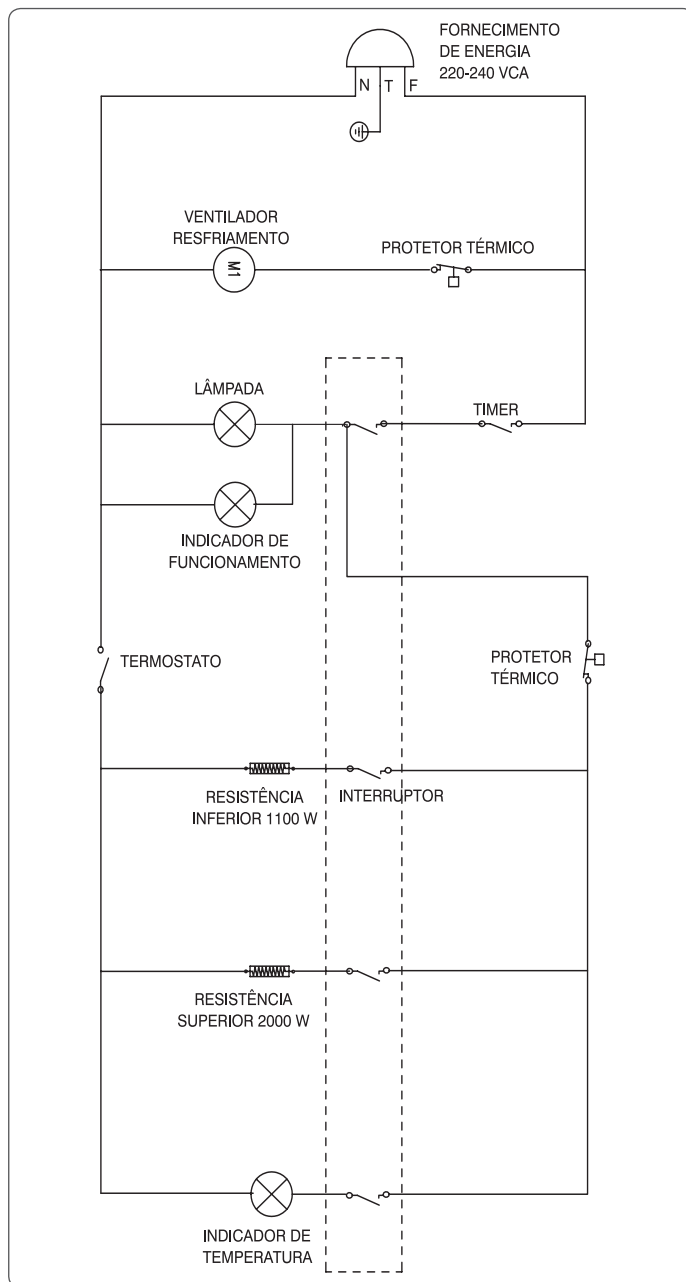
FORNECIMENTO DE ENERGIA 220-240 VCA

N T F

VENTILADOR RESFRIAMENTO

M1

PROTETOR TÉRMICO

LÂMPADA

TIMER

INDICADOR DE FUNCIONAMENTO

TERMOSTATO

PROTETOR TÉRMICO

RESISTÊNCIA INFERIOR 1100 W

INTERRUPTOR

RESISTÊNCIA SUPERIOR 2000 W

INDICADOR DE TEMPERATURA